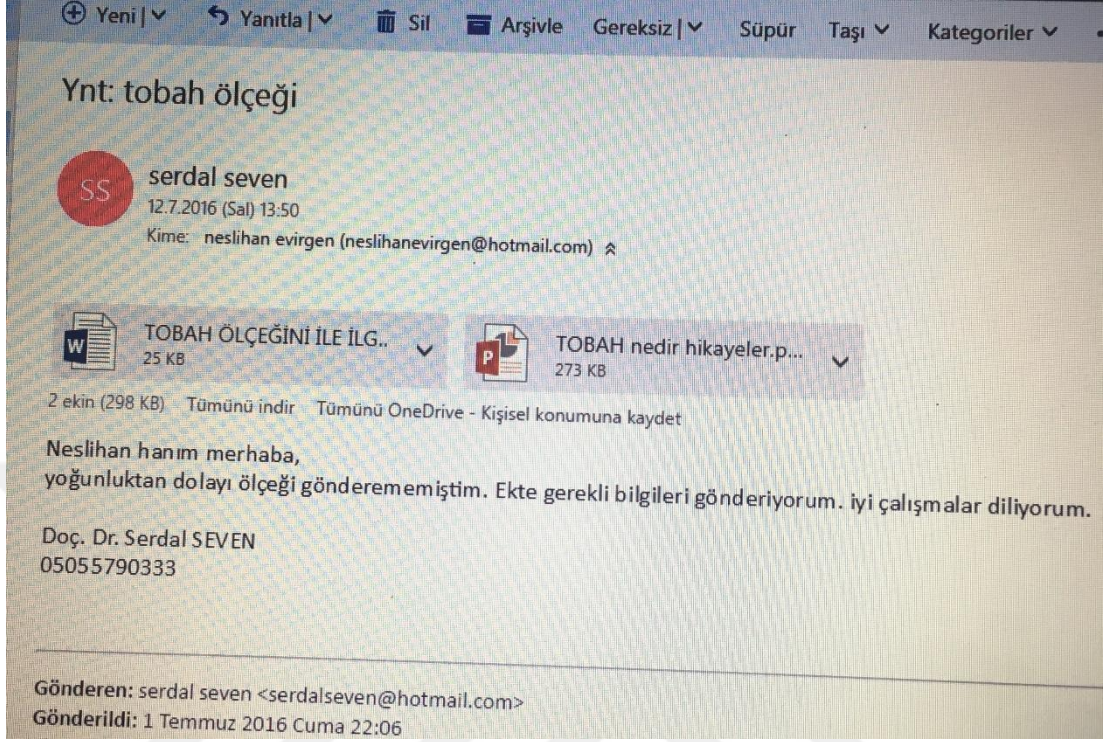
⊕ Yeni | ∨ Yanıtla | ∨ Sil Arşivle Gereksiz | ∨ Süpür Taşı ∨ Kategoriler ∨

Ynt: tobah ölçeği

SS
serdal seven
12.7.2016 (Sal) 13:50
Kime: neslihan evirgen (neslihanevirgen@hotmail.com)

W TOBAH ÖLÇEĞİNİ İLE İLG..
25 KB

P TOBAH nedir hikayeler.p...
273 KB

2 ekin (298 KB) Tümünü indir Tümünü OneDrive - Kişisel konumuna kaydet

Neslihan hanım merhaba,
yoğunluktan dolayı ölçeği gönderememiştim. Ekte gerekli bilgileri gönderiyorum. iyi çalışmalar diliyorum.

Doç. Dr. Serdal SEVEN
05055790333

Gönderen: serdal seven <serdalseven@hotmail.com>
Gönderildi: 1 Temmuz 2016 Cuma 22:06